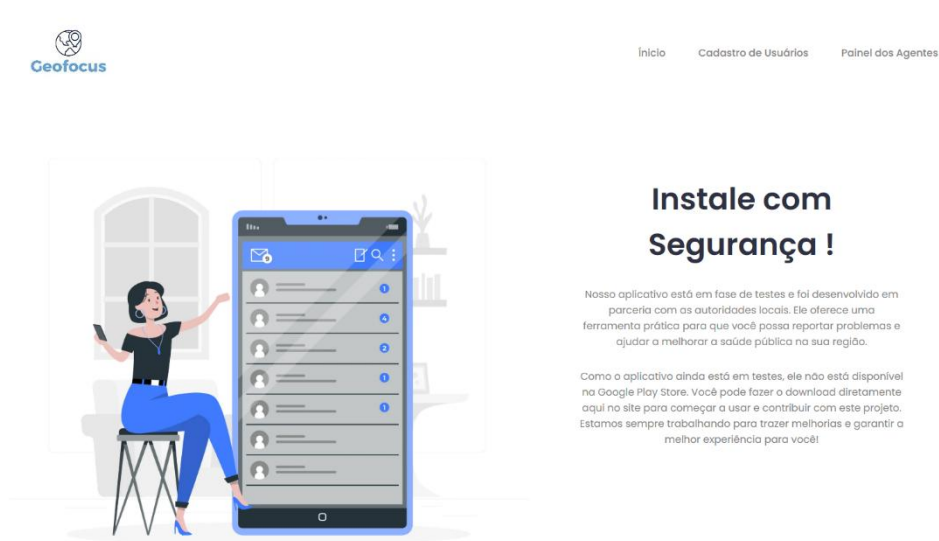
Geofocus

Início Cadastro de Usuários Painel dos Agentes

1
4
2
1
1

Instale com Segurança !

Nosso aplicativo está em fase de testes e foi desenvolvido em parceria com as autoridades locais. Ele oferece uma ferramenta prática para que você possa reportar problemas e ajudar a melhorar a saúde pública na sua região.

Como o aplicativo ainda está em testes, ele não está disponível na Google Play Store. Você pode fazer o download diretamente aqui no site para começar a usar e contribuir com este projeto. Estamos sempre trabalhando para trazer melhorias e garantir a melhor experiência para você!